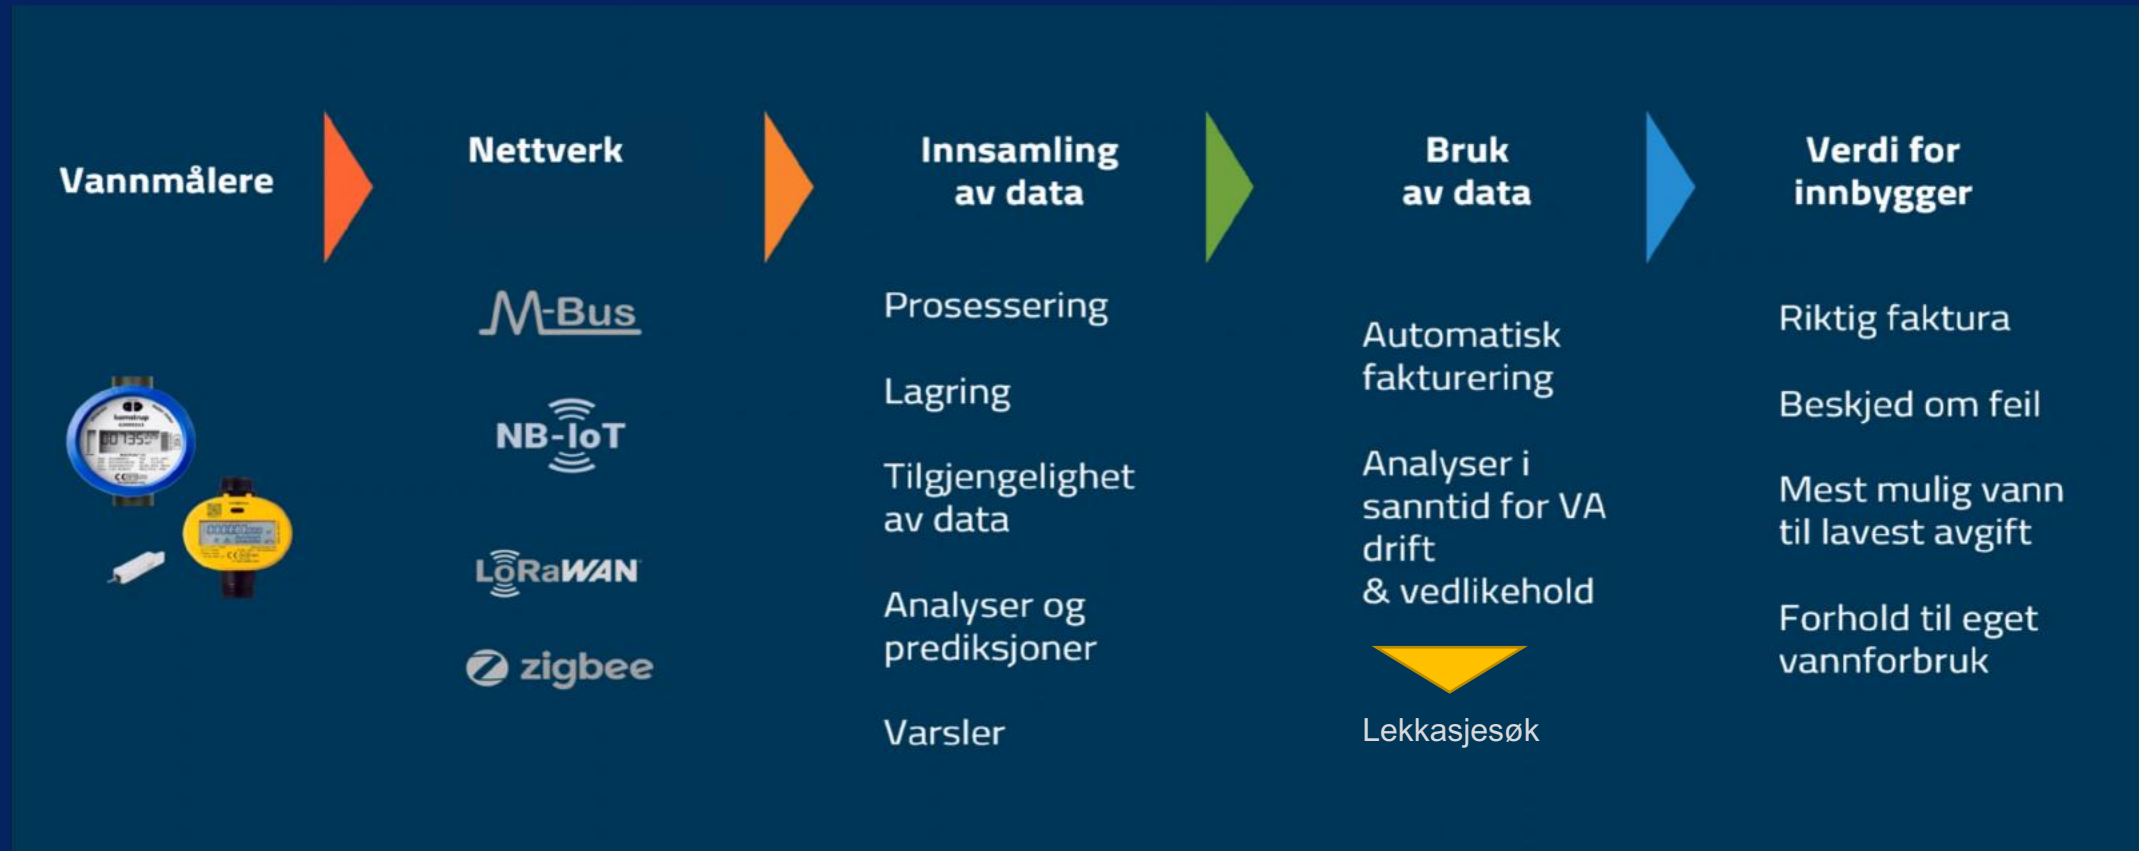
Vannmålere

Nettverk

M-Bus

NB-IoT

LoRaWAN

zigbee

Innsamling av data

Prosessering

Lagring

Tilgjengelighet av data

Analyser og prediksjoner

Varsler

Bruk av data

Automatisk fakturering

Analyser i sanntid for VA drift & vedlikehold

Lekkasjesøk

Verdi for innbygger

Riktig faktura

Beskjed om feil

Mest mulig vann til lavest avgift

Forhold til eget vannforbruk